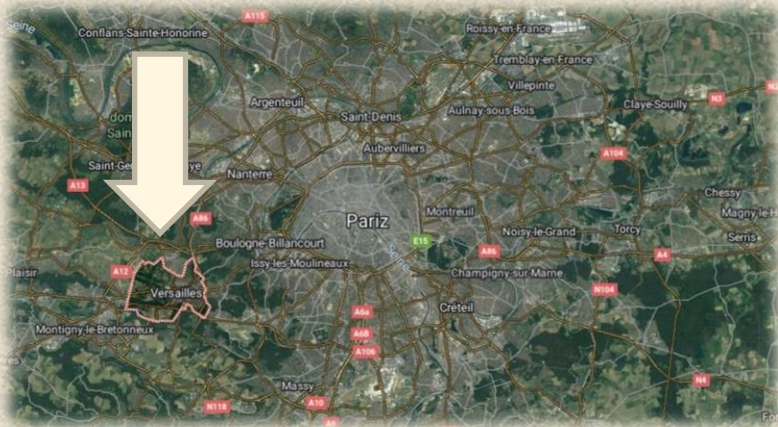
Seine
Conflans-Sainte-Honorine
A115
Roissy-en-France
Tremblay-en-France
Villepinte
Argenteuil
Aulnay-sous-Bois
Claye-Souilly
N3
dom
Sain
Saint-Denis
Aubervilliers
Saint-Ge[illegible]aye
A104
A13
Nanterre
A86
Chessy
Magny-le-H
Pariz
Montreuil
Boulogne-Billancourt
E15
Noisy-le-Grand
Torcy
Serris
Issy-les-Moulineaux
A86
A4
Plaisir
A12
Versailles
Champigny-sur-Marne
N104
Créteil
Montigny-le-Bretonneux
A6a
A6B
A106
Massy
N118
A10
N4